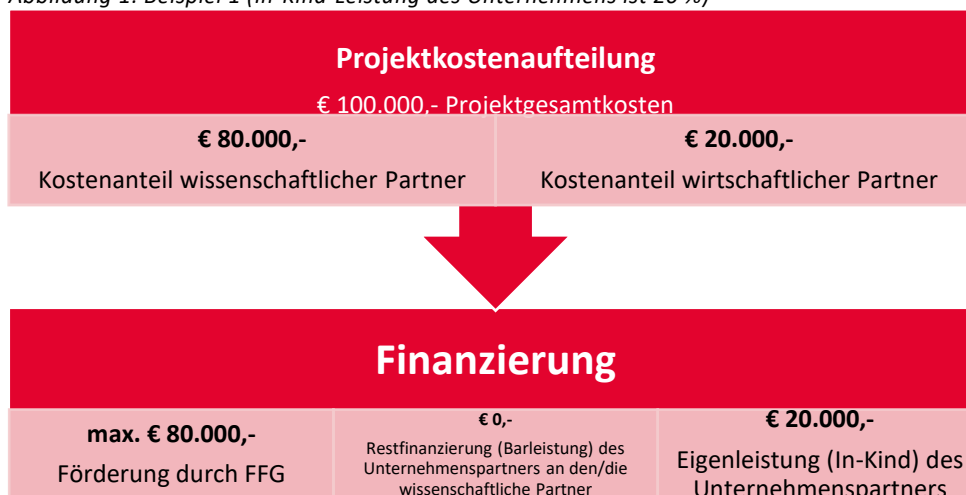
Abbildung 1: Beispiel 1 (In-Kind-Leistung des Unternehmens ist 20 %)

Projektkostenaufteilung

€ 100.000,- Projektgesamtkosten

| € 80.000,- Kostenanteil wissenschaftlicher Partner | € 20.000,- Kostenanteil wirtschaftlicher Partner |
|---|---|

Finanzierung

| max. € 80.000,- Förderung durch FFG | € 0,- Restfinanzierung (Barleistung) des Unternehmenspartners an den/die wissenschaftliche Partner | € 20.000,- Eigenleistung (In-Kind) des Unternehmenspartners |
|---|---|---|